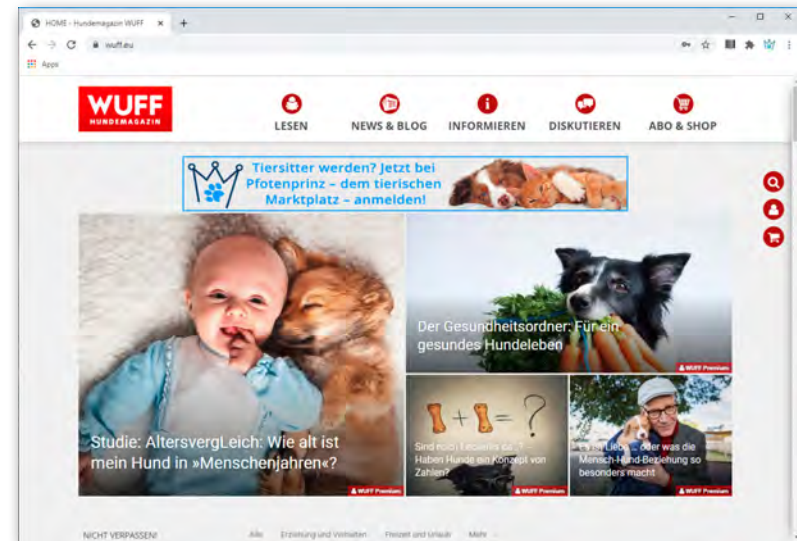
HOME - Hundemagazin WUFF ×
wuff.eu
Apps

WUFF
HUNDEMAGAZIN

LESEN
NEWS & BLOG
INFORMIEREN
DISKUTIEREN
ABO & SHOP

Tiersitter werden? Jetzt bei Pfotenprinz – dem tierischen Marktplatz – anmelden!

Studie: AltersvergLeich: Wie alt ist mein Hund in »Menschenjahren«?
WUFF Premium

Der Gesundheitsordner: Für ein gesundes Hundeleben
WUFF Premium

Sind euch Leckerlis egal? Haben Hunde ein Konzept von Zahlen?
WUFF Premium

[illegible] Liebe ... oder was die Mensch-Hund-Beziehung so besonders macht
WUFF Premium

NICHT VERPASSEN!
Alle
Erziehung und Verhalten
Freizeit und Urlaub
Mehr